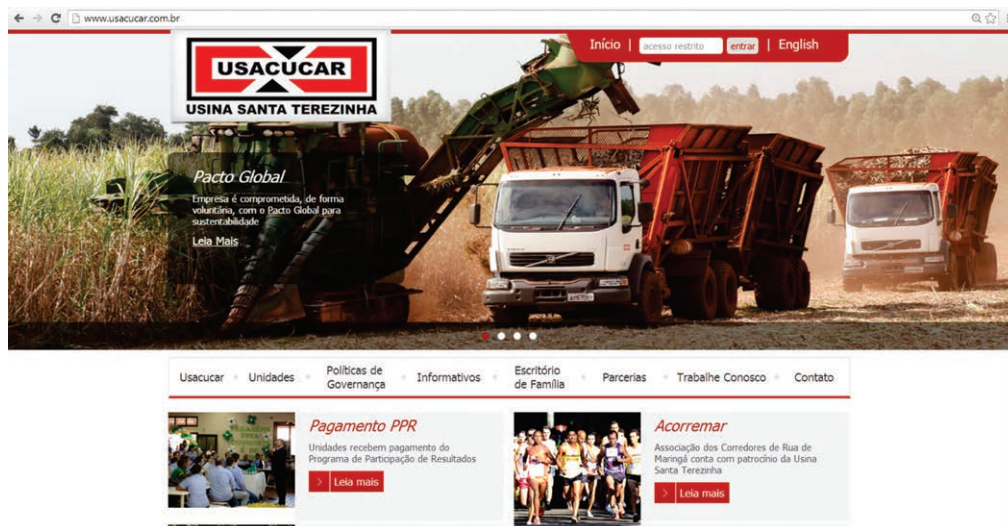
www.usacucar.com.br

USACUCAR
USINA SANTA TEREZINHA

Início | acesso restrito entrar | English

Pacto Global

Empresa é comprometida, de forma voluntária, com o Pacto Global para sustentabilidade

Leia Mais

Usacucar Unidades Políticas de Governança Informativos Escritório de Família Parcerias Trabalhe Conosco Contato

Pagamento PPR

Unidades recebem pagamento do Programa de Participação de Resultados

Leia mais

Acorremar

Associação dos Corredores de Rua de Maringá conta com patrocínio da Usina Santa Terezinha

Leia mais